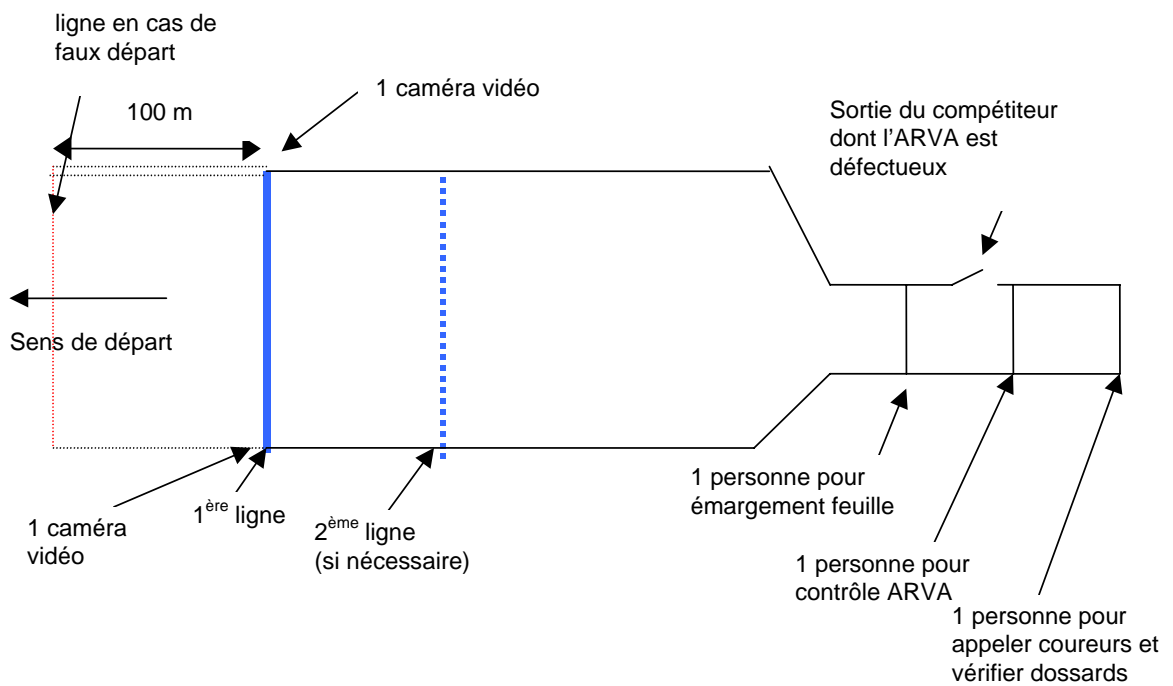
ligne en cas de faux départ

100 m

1 caméra vidéo

Sortie du compétiteur dont l'ARVA est défectueux

Sens de départ

1 caméra vidéo

1$^{ère}$ ligne

2$^{ème}$ ligne (si nécessaire)

1 personne pour émargement feuille

1 personne pour contrôle ARVA

1 personne pour appeler coureurs et vérifier dossards